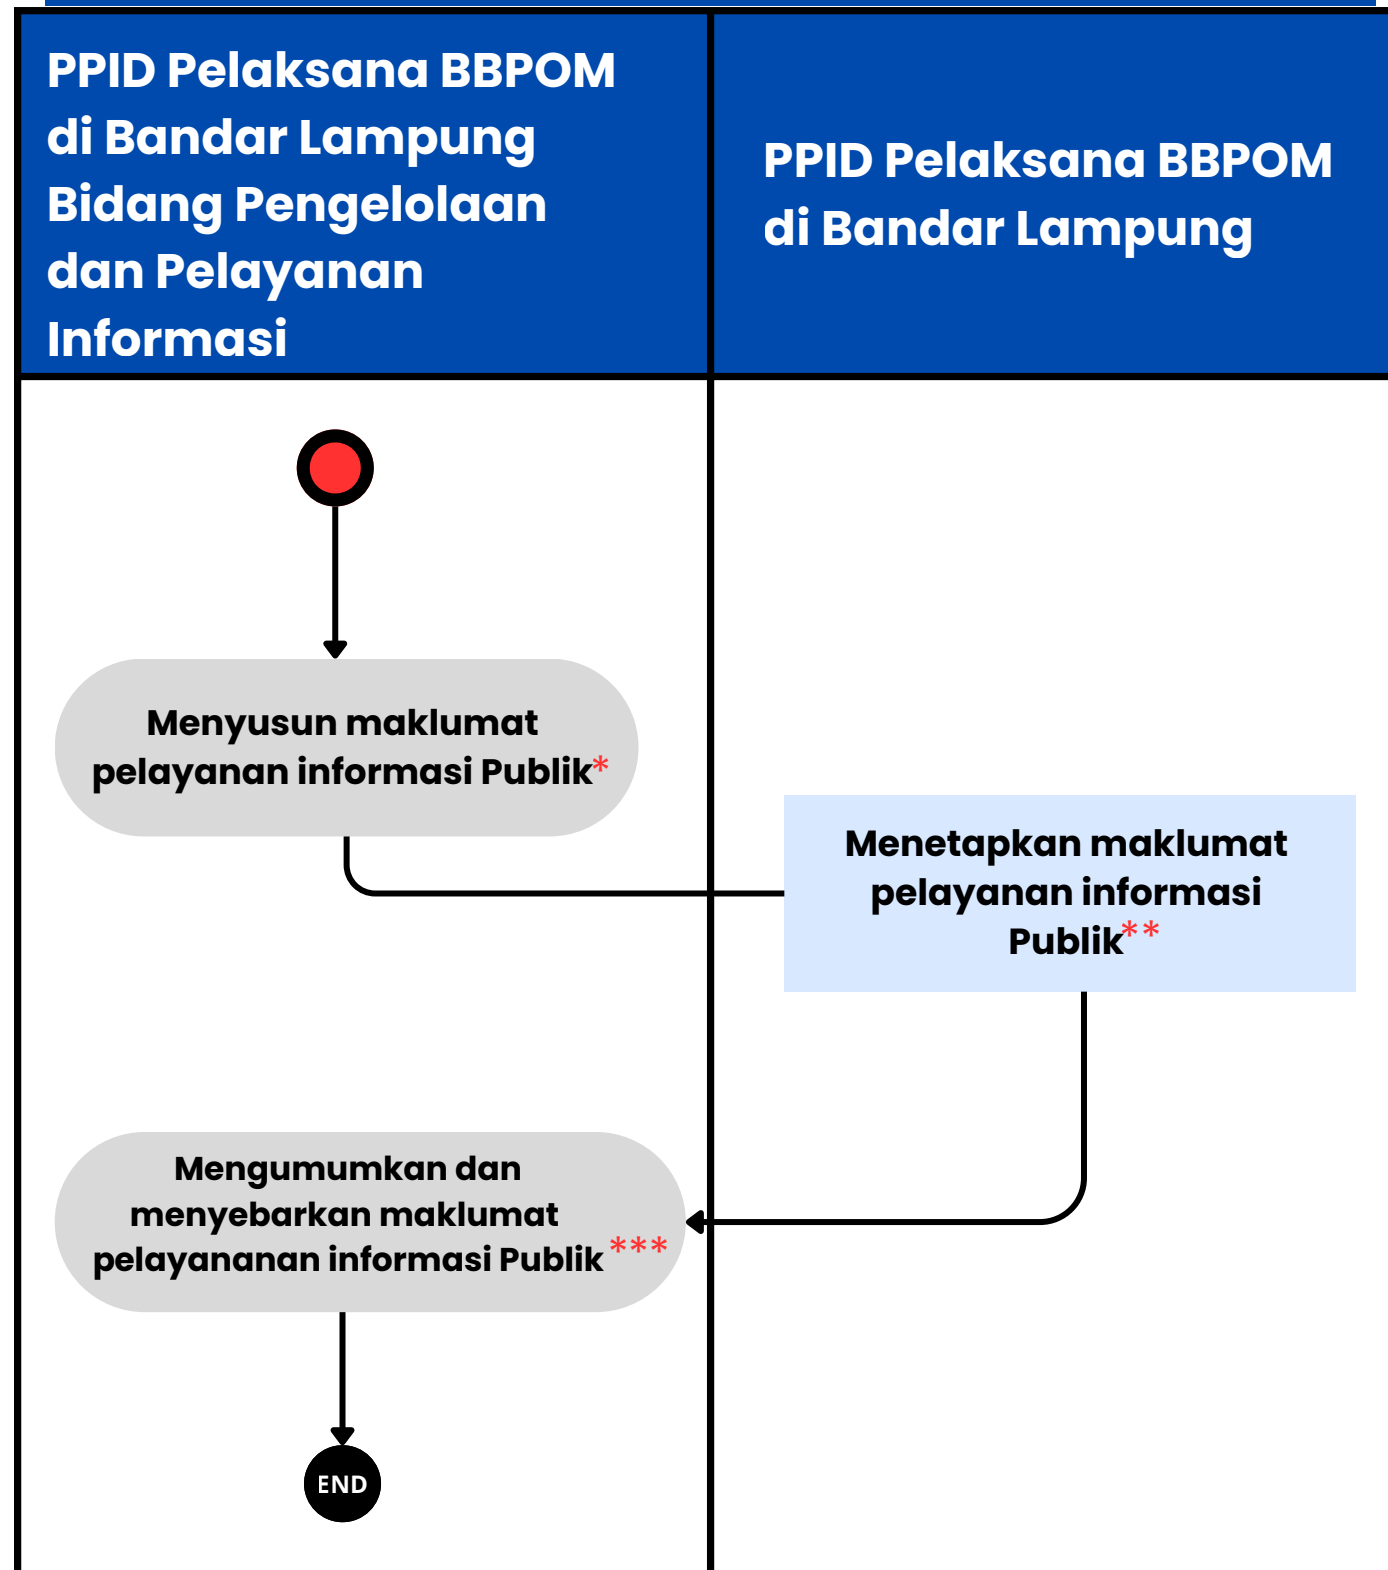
PPID Pelaksana BBPOM di Bandar Lampung Bidang Pengelolaan dan Pelayanan Informasi

PPID Pelaksana BBPOM di Bandar Lampung

Menyusun maklumat pelayanan informasi Publik*

Menetapkan maklumat pelayanan informasi Publik**

Mengumumkan dan menyebarkan maklumat pelayananan informasi Publik***

END